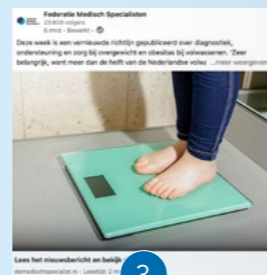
Federatie Medisch Specialisten
23.609 volgers
6 mnd • Bewerkt •

Deze week is een vernieuwde richtlijn gepubliceerd over diagnostiek, ondersteuning en zorg bij overgewicht en obesitas bij volwassenen. "Zeer belangrijk, want meer dan de helft van de Nederlandse volwa ...meer weergeven

Lees het nieuwsbericht en bekijk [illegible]
demedischespecialist.nl • Leestijd: 2 m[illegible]

2